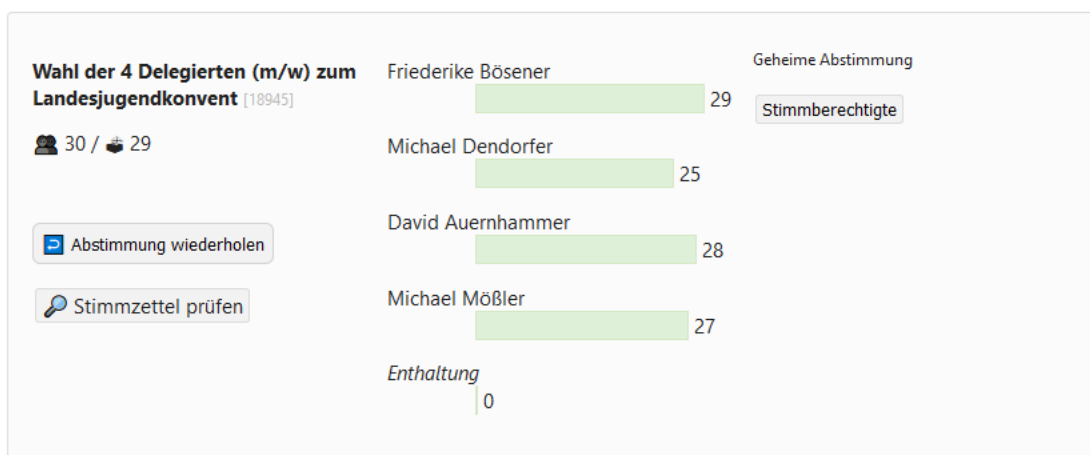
Wahl der 4 Delegierten (m/w) zum Landesjugendkonvent [18945]

30 / 29

Abstimmung wiederholen

Stimmzettel prüfen

Friederike Bösener
29

Michael Dendorfer
25

David Auernhammer
28

Michael Mößler
27

*Enthaltung*
0

Geheime Abstimmung

Stimmberechtigte